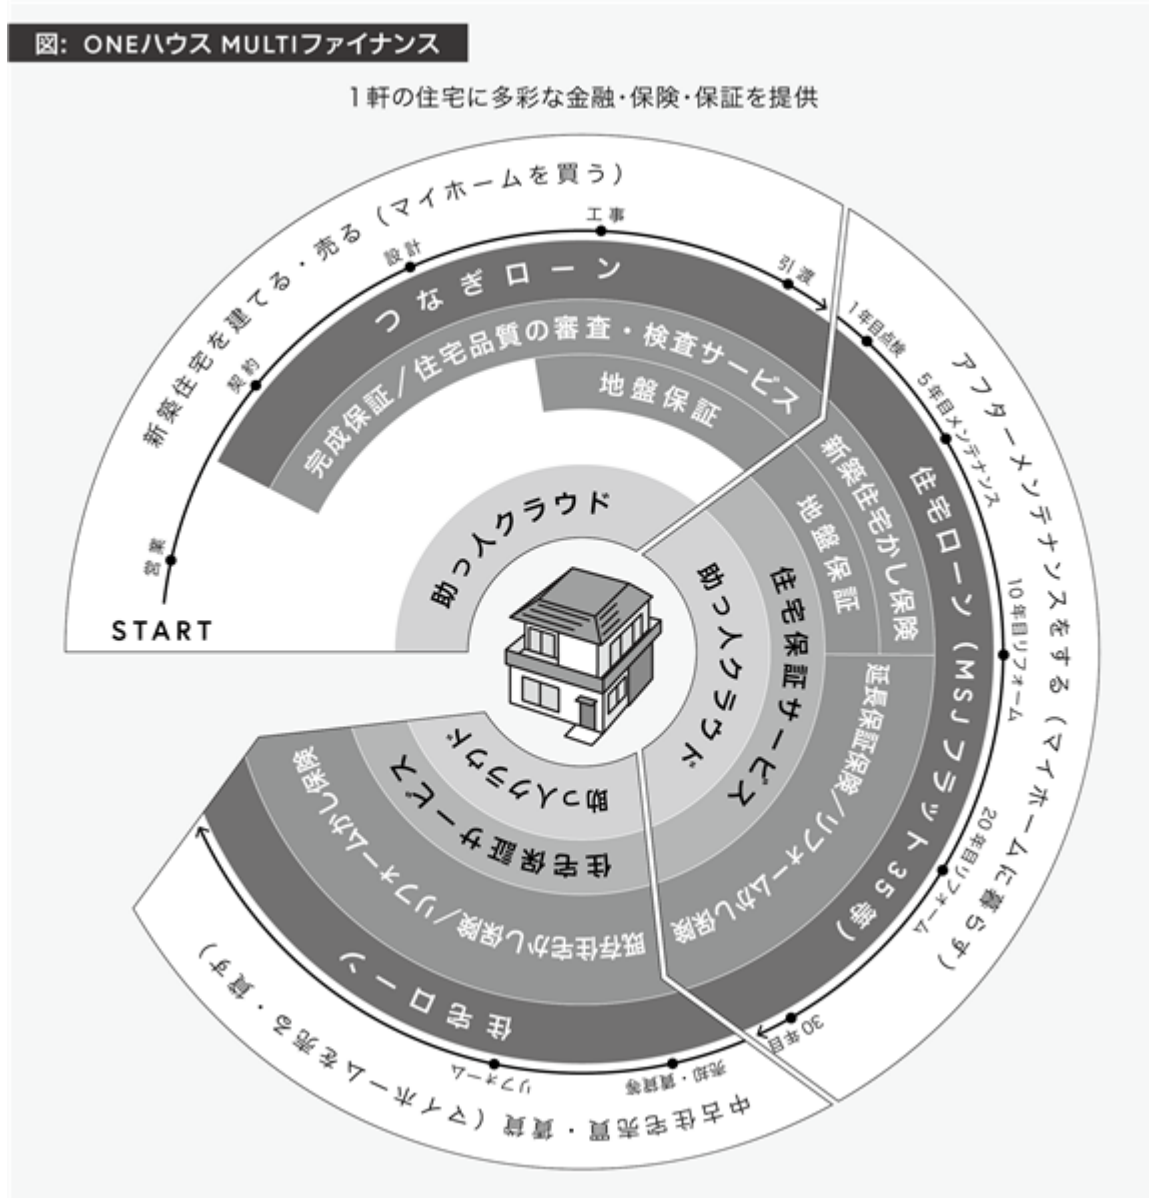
図: ONEハウス MULTIファイナンス

1軒の住宅に多彩な金融・保険・保証を提供

新築住宅を建てる・売る（マイホームを買う）

営業
契約
設計
工事
引渡

START

つなぎローン
完成保証／住宅品質の審査・検査サービス
地盤保証

助っ人クラウド

アフターメンテナンスをする（マイホームに暮らす）

1年目点検
5年目メンテナンス
10年目リフォーム
20年目リフォーム
30年目

住宅ローン（MSJフラット35等）
新築住宅かし保険
地盤保証
延長保証保険／リフォームかし保険
住宅保証サービス
助っ人クラウド

中古住宅売買・賃貸（マイホームを売る・貸す）

売却・賃貸等
リフォーム

住宅ローン
既存住宅かし保険／リフォームかし保険
住宅保証サービス
助っ人クラウド